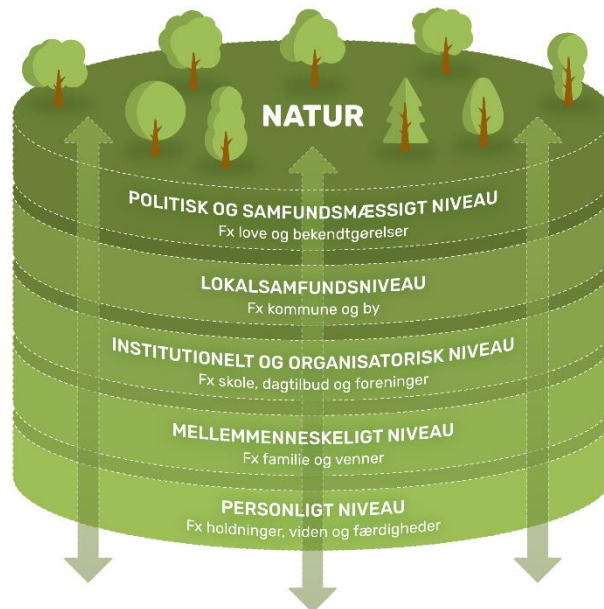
NATUR

POLITISK OG SAMFUNDSMÆSSIGT NIVEAU
Fx love og bekendtgørelser

LOKALSAMFUNDSNIVEAU
Fx kommune og by

INSTITUTIONELT OG ORGANISATORISK NIVEAU
Fx skole, dagtilbud og foreninger

MELLEMMENNESKELIGT NIVEAU
Fx familie og venner

PERSONLIGT NIVEAU
Fx holdninger, viden og færdigheder